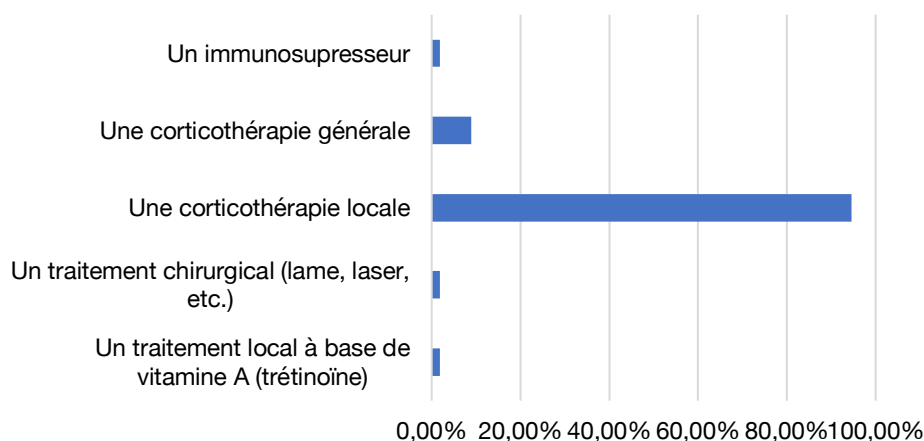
Un immunosupresseur

Une corticothérapie générale

Une corticothérapie locale

Un traitement chirurgical (lame, laser, etc.)

Un traitement local à base de vitamine A (trétinoïne)

0,00% 20,00% 40,00% 60,00% 80,00% 100,00%